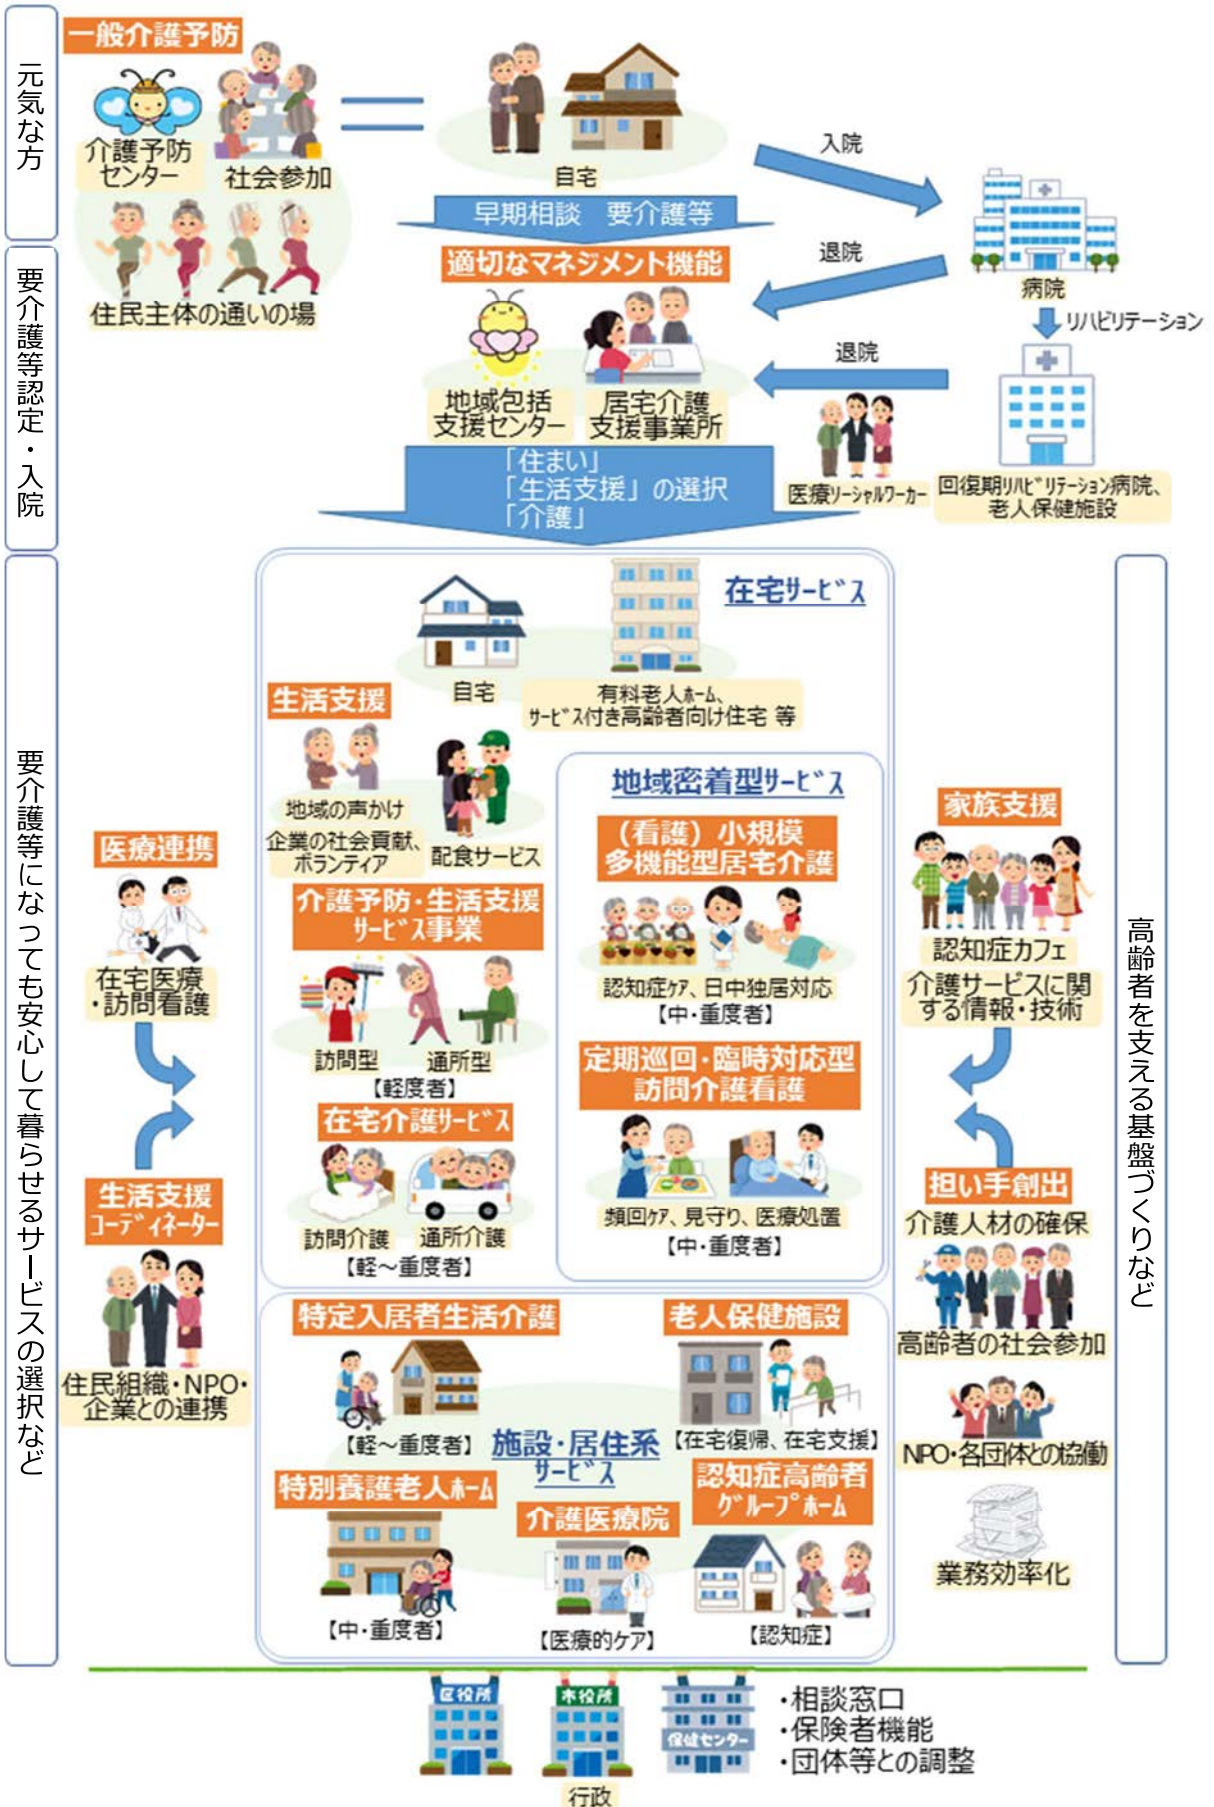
元気な方

一般介護予防

介護予防センター

社会参加

住民主体の通いの場

自宅

入院

病院

早期相談　要介護等

適切なマネジメント機能

退院

リハビリテーション

退院

地域包括支援センター

居宅介護支援事業所

医療ソーシャルワーカー

回復期リハビリテーション病院、老人保健施設

要介護等認定・入院

「住まい」
「生活支援」の選択
「介護」

要介護等になっても安心して暮らせるサービスの選択など

在宅サービス

自宅

有料老人ホーム、サービス付き高齢者向け住宅 等

生活支援

地域の声かけ

企業の社会貢献、ボランティア

配食サービス

地域密着型サービス

（看護）小規模多機能型居宅介護

認知症ケア、日中独居対応
【中・重度者】

医療連携

在宅医療・訪問看護

介護予防・生活支援サービス事業

訪問型　通所型
【軽度者】

定期巡回・臨時対応型訪問介護看護

頻回ケア、見守り、医療処置
【中・重度者】

在宅介護サービス

訪問介護　通所介護
【軽～重度者】

生活支援コーディネーター

住民組織・NPO・企業との連携

家族支援

認知症カフェ

介護サービスに関する情報・技術

担い手創出

介護人材の確保

高齢者の社会参加

NPO・各団体との協働

業務効率化

高齢者を支える基盤づくりなど

特定入居者生活介護

【軽～重度者】

老人保健施設

【在宅復帰、在宅支援】

施設・居住系サービス

特別養護老人ホーム

【中・重度者】

介護医療院

【医療的ケア】

認知症高齢者グループホーム

【認知症】

区役所　本庁所　保健センター

行政

・相談窓口
・保険者機能
・団体等との調整